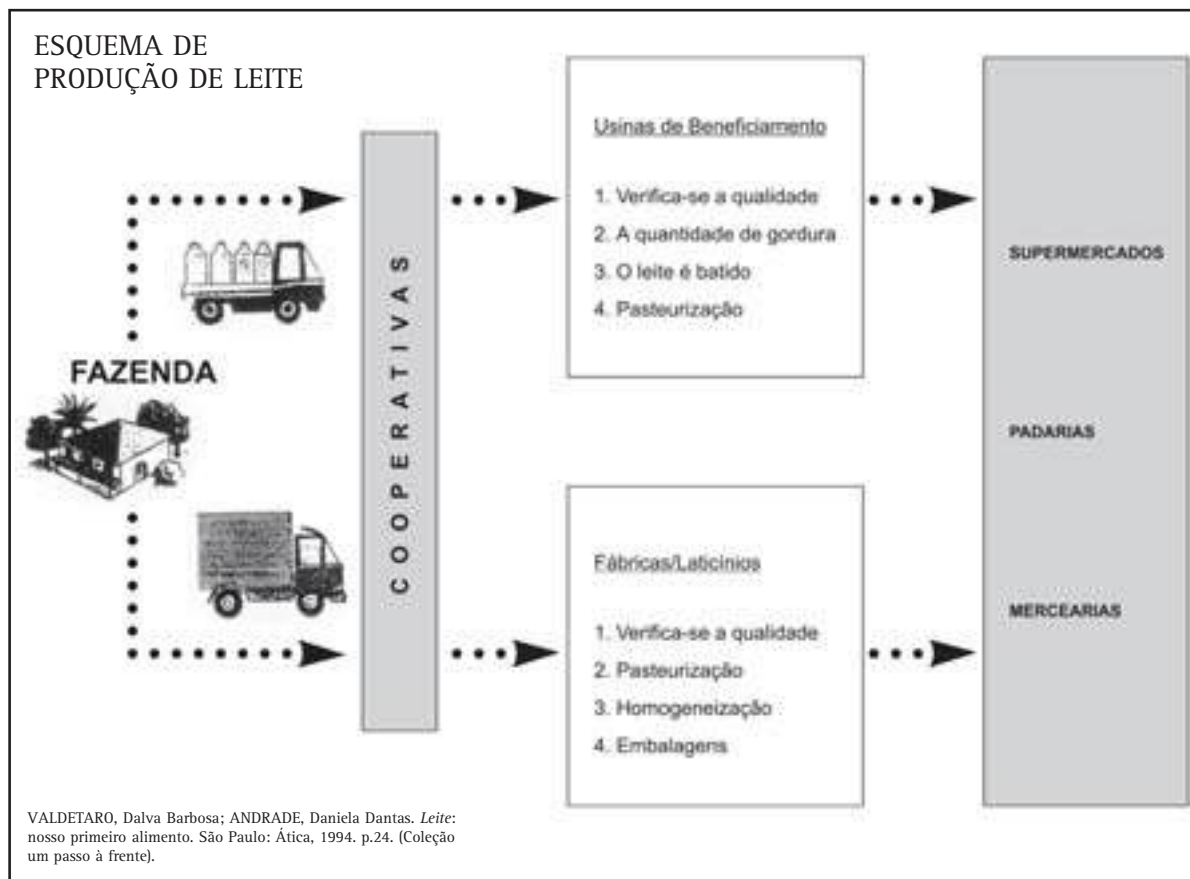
ESQUEMA DE PRODUÇÃO DE LEITE

FAZENDA

COOPERATIVAS

Usinas de Beneficiamento

1. Verifica-se a qualidade
2. A quantidade de gordura
3. O leite é batido
4. Pasteurização

Fábricas/Laticínios

1. Verifica-se a qualidade
2. Pasteurização
3. Homogeneização
4. Embalagens

SUPERMERCADOS

PADARIAS

MERCEARIAS

VALDETARO, Dalva Barbosa; ANDRADE, Daniela Dantas. *Leite*: nosso primeiro alimento. São Paulo: Ática, 1994. p.24. (Coleção um passo à frente).